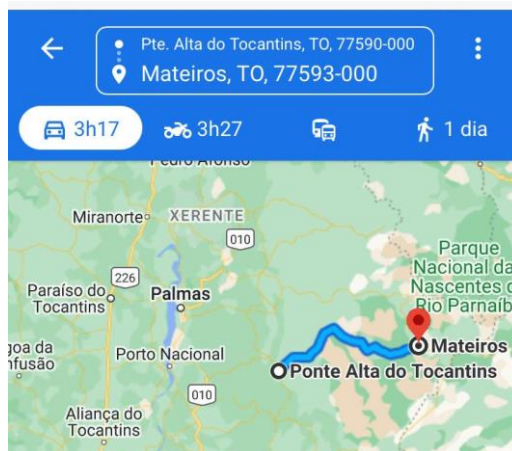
Pte. Alta do Tocantins, TO, 77590-000
Mateiros, TO, 77593-000

3h17
3h27
1 dia

Pedro Afonso
Miranorte
XERENTE
010
226
Paraíso do Tocantins
Palmas
Parque Nacional das Nascentes do Rio Parnaíb
goa da nfusão
Porto Nacional
Mateiros
Ponte Alta do Tocantins
010
Aliança do Tocantins